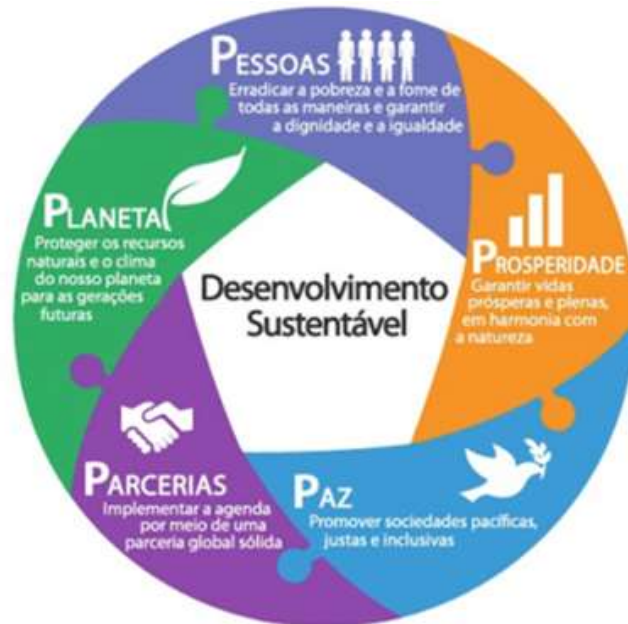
PESSOAS
Erradicar a pobreza e a fome de todas as maneiras e garantir a dignidade e a igualdade

PROSPERIDADE
Garantir vidas prósperas e plenas, em harmonia com a natureza

PAZ
Promover sociedades pacíficas, justas e inclusivas

PARCERIAS
Implementar a agenda por meio de uma parceria global sólida

PLANETA
Proteger os recursos naturais e o clima do nosso planeta para as gerações futuras

Desenvolvimento Sustentável